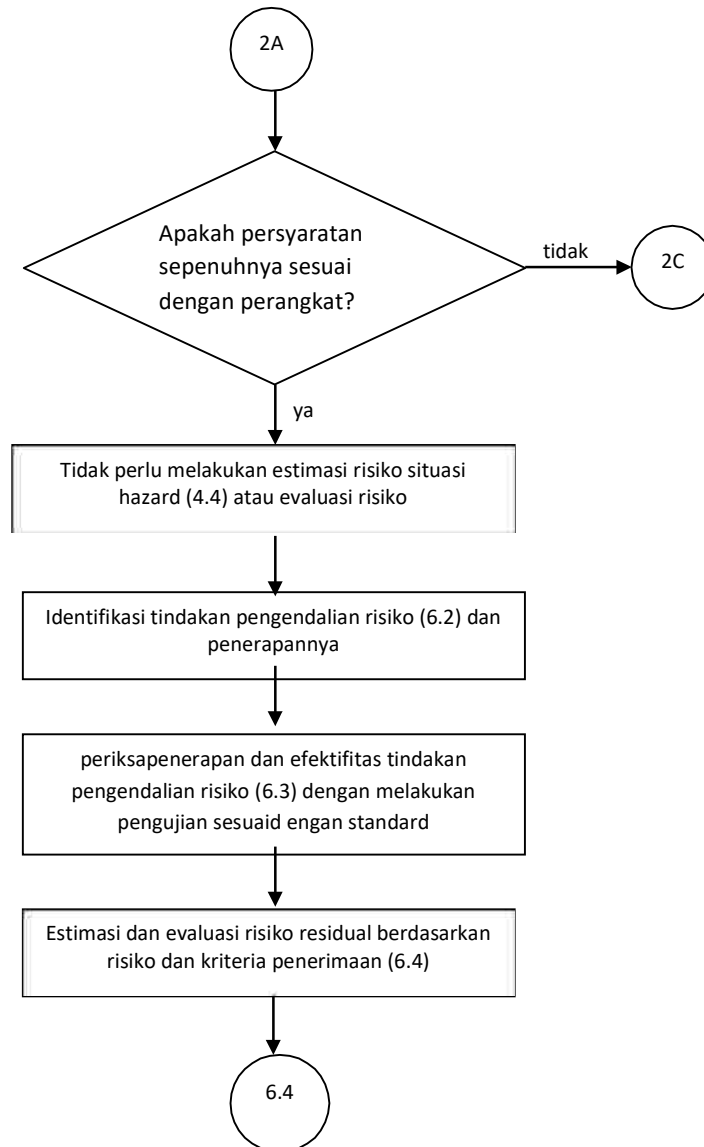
2A

Apakah persyaratan sepenuhnya sesuai dengan perangkat?

tidak

2C

ya

Tidak perlu melakukan estimasi risiko situasi hazard (4.4) atau evaluasi risiko

Identifikasi tindakan pengendalian risiko (6.2) dan penerapannya

periksapenerapan dan efektifitas tindakan pengendalian risiko (6.3) dengan melakukan pengujian sesuaid engan standard

Estimasi dan evaluasi risiko residual berdasarkan risiko dan kriteria penerimaan (6.4)

6.4